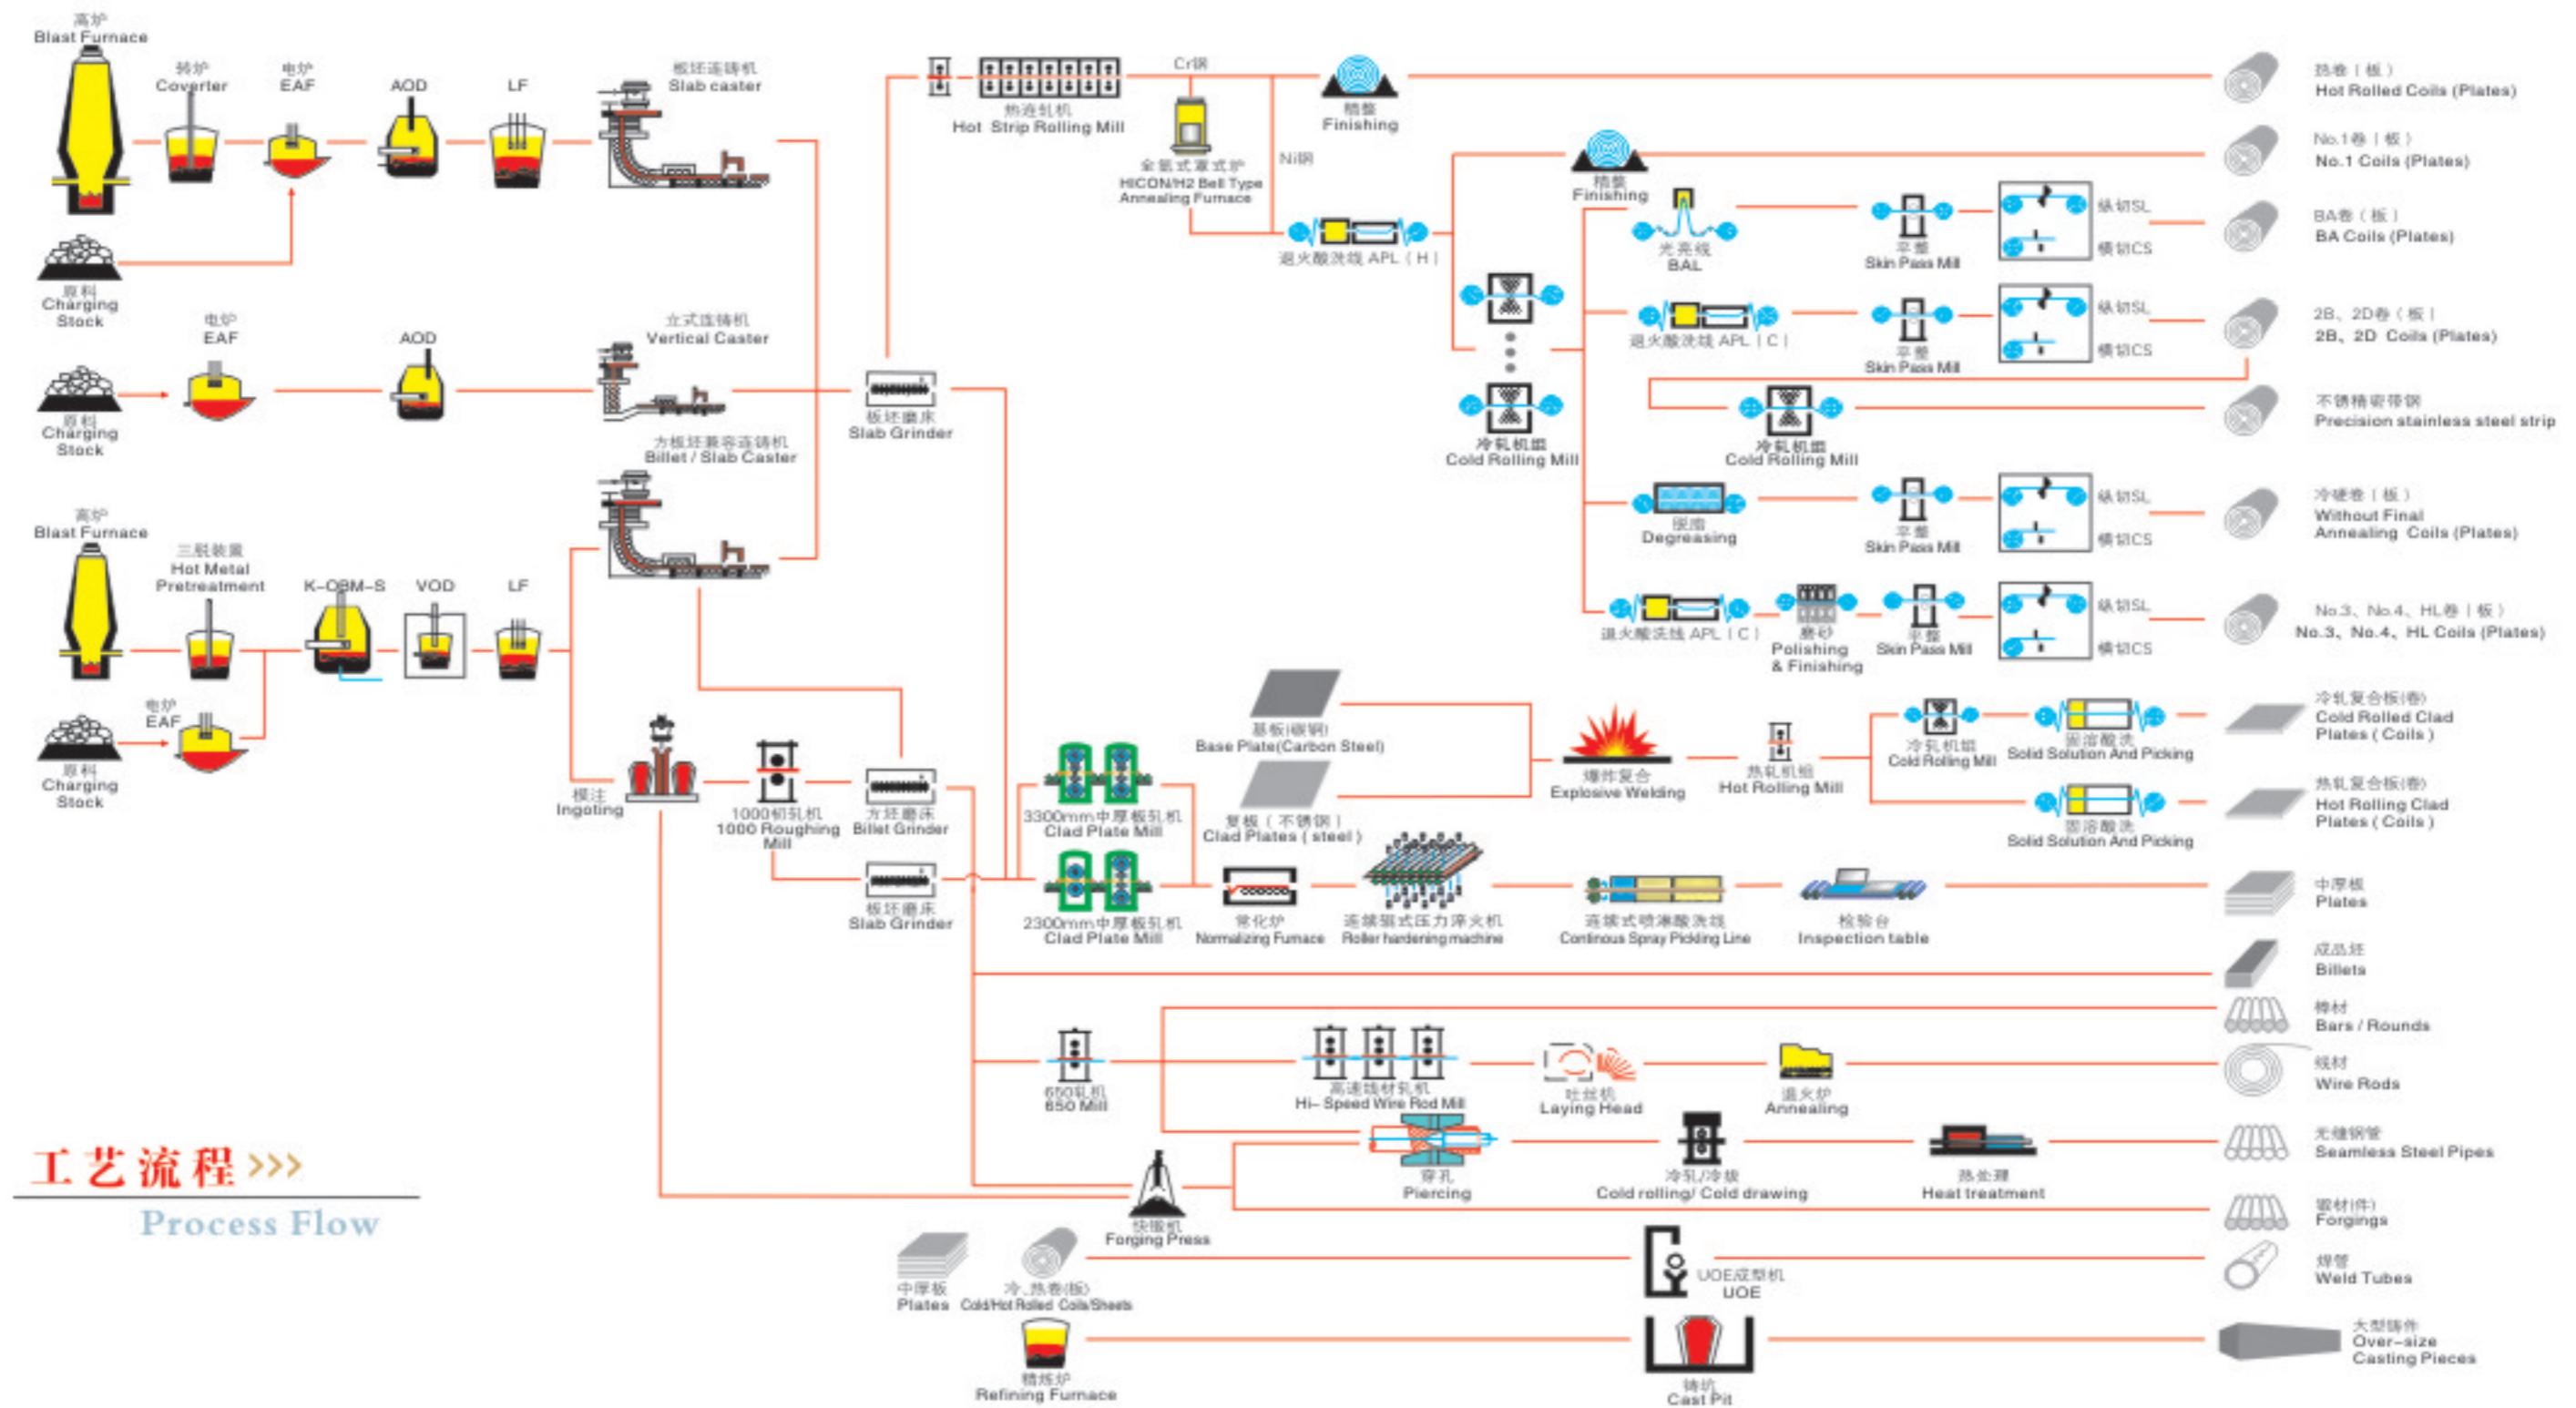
高炉
Blast Furnace

转炉
Coverter

电炉
EAF

AOD

LF

板坯连铸机
Slab caster

原料
Charging Stock

电炉
EAF

AOD

立式连铸机
Vertical Caster

原料
Charging Stock

方板坯兼容连铸机
Billet / Slab Caster

高炉
Blast Furnace

三脱装置
Hot Metal Pretreatment

K-OBM-S

VOD

LF

电炉
EAF

原料
Charging Stock

模注
Ingoting

1000初轧机
1000 Roughing Mill

方坯磨床
Billet Grinder

板坯磨床
Slab Grinder

板坯磨床
Slab Grinder

热连轧机
Hot Strip Rolling Mill

Cr系

Ni系

全氢式罩式炉
HICON/H2 Bell Type Annealing Furnace

精整
Finishing

退火酸洗线 APL（H）

精整
Finishing

光亮线
BAL

平整
Skin Pass Mill

纵切SL

横切CS

退火酸洗线 APL（C）

平整
Skin Pass Mill

纵切SL

横切CS

冷轧机组
Cold Rolling Mill

冷轧机组
Cold Rolling Mill

脱脂
Degreasing

平整
Skin Pass Mill

纵切SL

横切CS

退火酸洗线 APL（C）

磨砂
Polishing & Finishing

平整
Skin Pass Mill

纵切SL

横切CS

热卷（板）
Hot Rolled Coils (Plates)

No.1卷（板）
No.1 Coils (Plates)

BA卷（板）
BA Coils (Plates)

2B、2D卷（板）
2B、2D Coils (Plates)

不锈精密带钢
Precision stainless steel strip

冷硬卷（板）
Without Final Annealing Coils (Plates)

No.3、No.4、HL卷（板）
No.3、No.4、HL Coils (Plates)

基板(碳钢)
Base Plate(Carbon Steel)

复板（不锈钢）
Clad Plates ( steel )

爆炸复合
Explosive Welding

热轧机组
Hot Rolling Mill

冷轧机组
Cold Rolling Mill

固溶酸洗
Solid Solution And Picking

固溶酸洗
Solid Solution And Picking

冷轧复合板(卷)
Cold Rolled Clad Plates ( Coils )

热轧复合板(卷)
Hot Rolling Clad Plates ( Coils )

3300mm中厚板轧机
Clad Plate Mill

2300mm中厚板轧机
Clad Plate Mill

常化炉
Normalizing Furnace

连续辊式压力淬火机
Roller hardening machine

连续式喷淋酸洗线
Continous Spray Pickling Line

检验台
Inspection table

中厚板
Plates

成品坯
Billets

棒材
Bars / Rounds

线材
Wire Rods

无缝钢管
Seamless Steel Pipes

锻材(件)
Forgings

焊管
Weld Tubes

大型铸件
Over-size Casting Pieces

650轧机
650 Mill

高速线材轧机
Hi- Speed Wire Rod Mill

吐丝机
Laying Head

退火炉
Annealing

穿孔
Piercing

冷轧/冷拔
Cold rolling/ Cold drawing

热处理
Heat treatment

快锻机
Forging Press

中厚板
Plates

冷、热卷(板)
Cold/Hot Rolled Coils/Sheets

UOE成型机
UOE

精炼炉
Refining Furnace

铸坑
Cast Pit

工艺流程 >>>
Process Flow